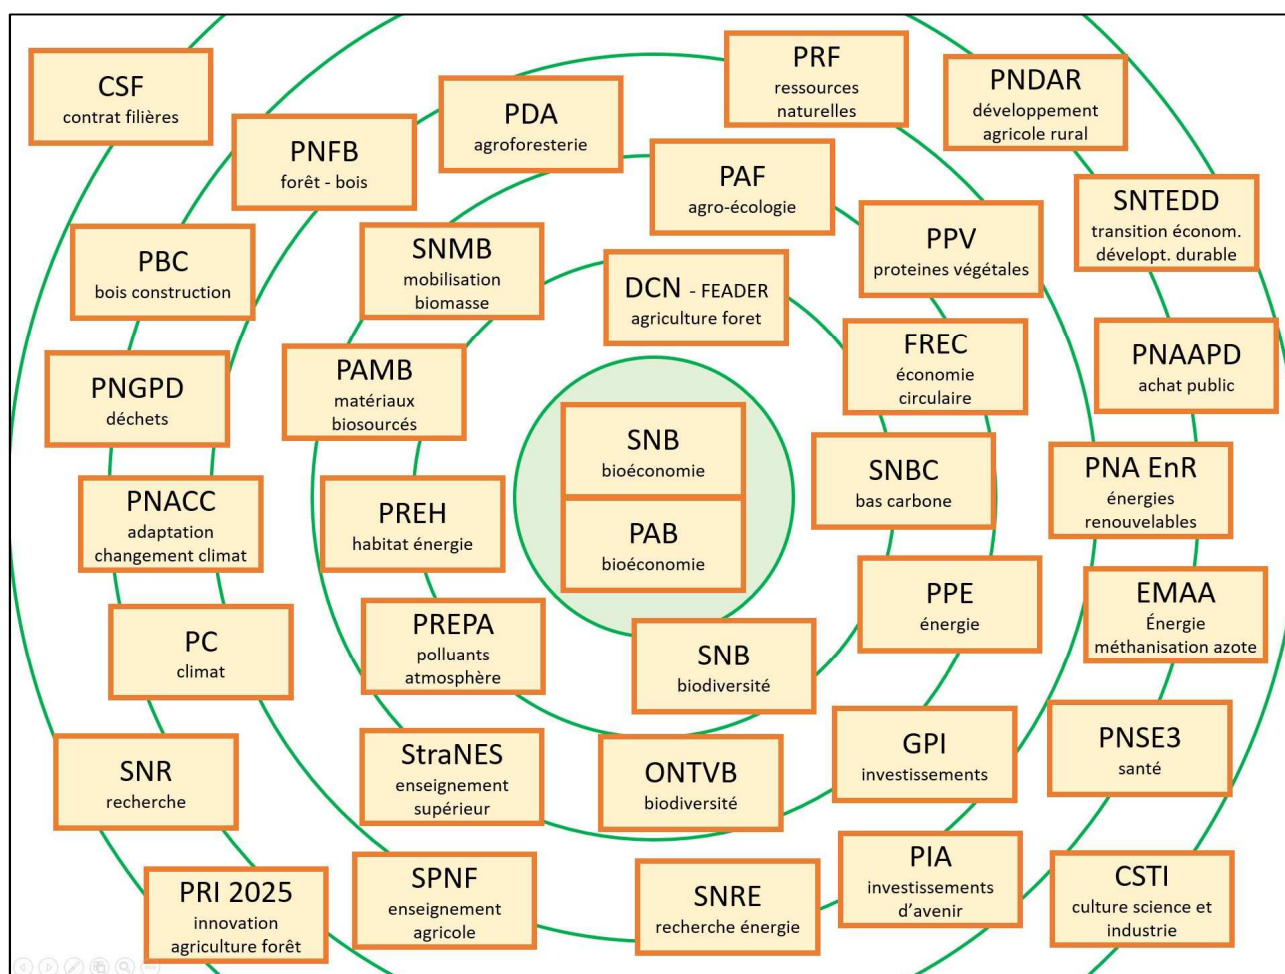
CSF
contrat filières

PNFB
forêt - bois

PDA
agroforesterie

PRF
ressources naturelles

PNDAR
développement agricole rural

PAF
agro-écologie

SNTEDD
transition économ. dévelopt. durable

PBC
bois construction

SNMB
mobilisation biomasse

DCN - FEADER
agriculture foret

PPV
proteines végétales

PNGPD
déchets

PAMB
matériaux biosourcés

FREC
économie circulaire

PNAAPD
achat public

SNB
bioéconomie

PAB
bioéconomie

SNBC
bas carbone

PNA EnR
énergies renouvelables

PNACC
adaptation changement climat

PREH
habitat énergie

PPE
énergie

EMAA
Énergie méthanisation azote

PC
climat

PREPA
polluants atmosphère

SNB
biodiversité

GPI
investissements

PNSE3
santé

SNR
recherche

StraNES
enseignement supérieur

ONTVB
biodiversité

PIA
investissements d'avenir

CSTI
culture science et industrie

PRI 2025
innovation agriculture forêt

SPNF
enseignement agricole

SNRE
recherche énergie